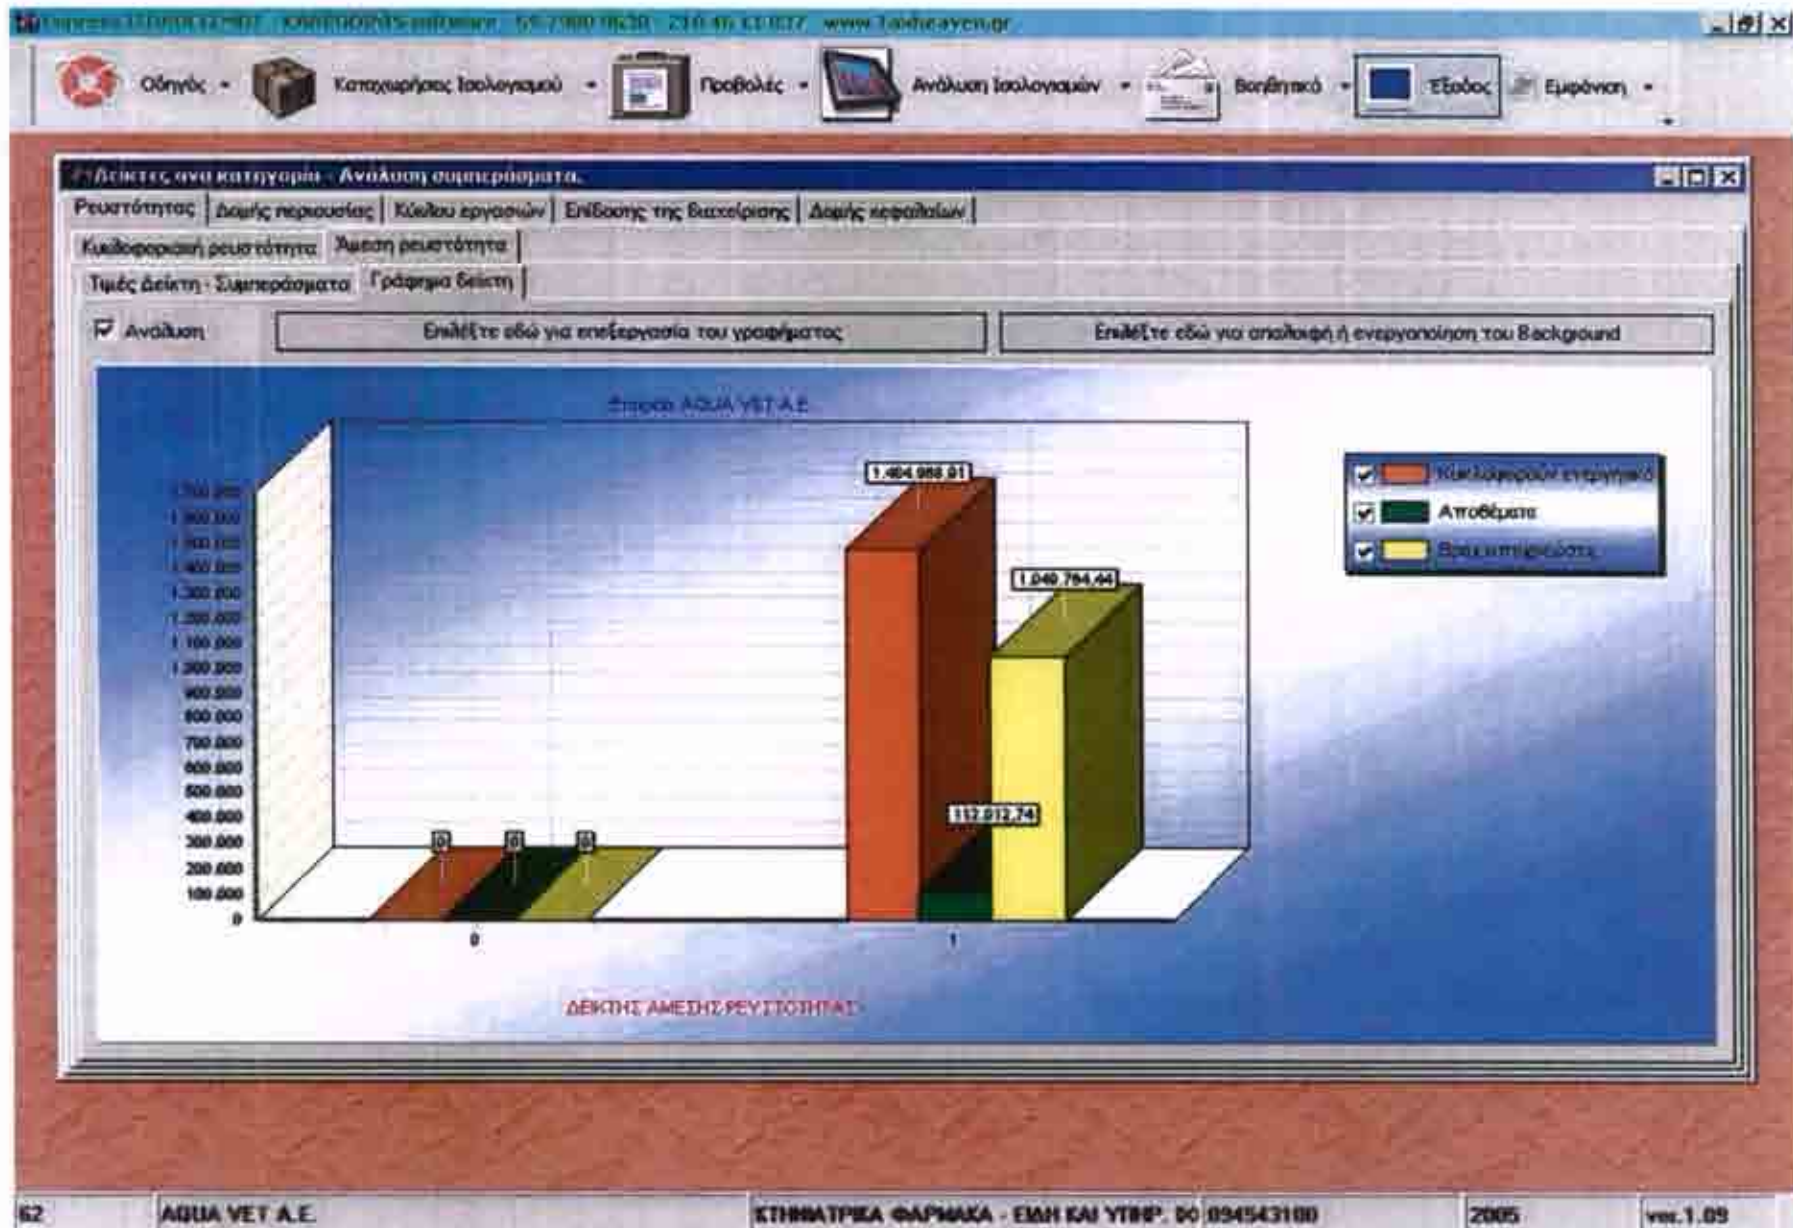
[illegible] www.1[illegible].gr

Οδηγός Καταχωρήσεις Ισολογισμού Προβολές Ανάλυση Ισολογισμών Βοηθητικό Έξοδος Εμφάνιση

Δείκτες ανά κατηγορία - Ανάλυση συμπεράσματα.

Ρευστότητας | Δομής περιουσίας | Κύκλου εργασιών | Επίδοσης της διαχείρισης | Δομής κεφαλαίων

Κυκλοφοριακή ρευστότητα | Άμεση ρευστότητα

Τιμές Δείκτη - Συμπεράσματα | Γράφημα δείκτη

Ανάλυση

Επιλέξτε εδώ για επεξεργασία του γραφήματος

Επιλέξτε εδώ για απαλοιφή ή ενεργοποίηση του Background

Εταιρεία AQUA VET A.E.

1.700.000
1.600.000
1.500.000
1.400.000
1.300.000
1.200.000
1.100.000
1.000.000
900.000
800.000
700.000
600.000
500.000
400.000
300.000
200.000
100.000
0

0 0 0

1.484.988,01

1.040.794,44

112.812,74

0

1

Κυκλοφορούν ενεργητικό
Αποθέματα
Βραχυπρόθεσμες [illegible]

ΔΕΙΚΤΗΣ ΑΜΕΣΗΣ ΡΕΥΣΤΟΤΗΤΑΣ

62 | AQUA VET A.E. | ΚΤΗΝΙΑΤΡΙΚΑ ΦΑΡΜΑΚΑ - ΕΙΔΗ ΚΑΙ ΥΠΗΡ. 00 094543180 | 2005 | ver.1.09